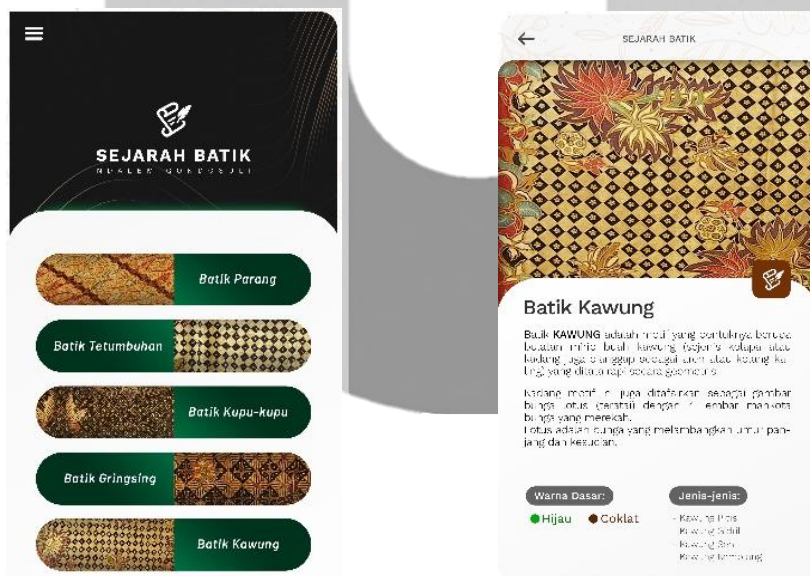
SEJARAH BATIK

NGALEH GONDOSULI

Batik Parang

Batik Tetumbuhan

Batik Kupu-kupu

Batik Gringsing

Batik Kawung

SEJARAH BATIK

Batik Kawung

Batik KAWUNG adalah motif yang bentuknya berupa bulatan mirip buah kawung (sejenis kelapa atau kadang juga dianggap sebagai buah atau kolang kaling) yang ditata rapi secara geometris.

Kadang motif ini juga ditafsirkan sebagai gambar bunga lotus (teratai) dengan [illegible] lembar mahkota bunga yang merekah.

Lotus adalah bunga yang melambangkan umur panjang dan kesucian.

Warna Dasar:

Hijau Coklat

Jenis-jenis:

- Kawung Picis
- Kawung Sen
- Kawung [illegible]
- Kawung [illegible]